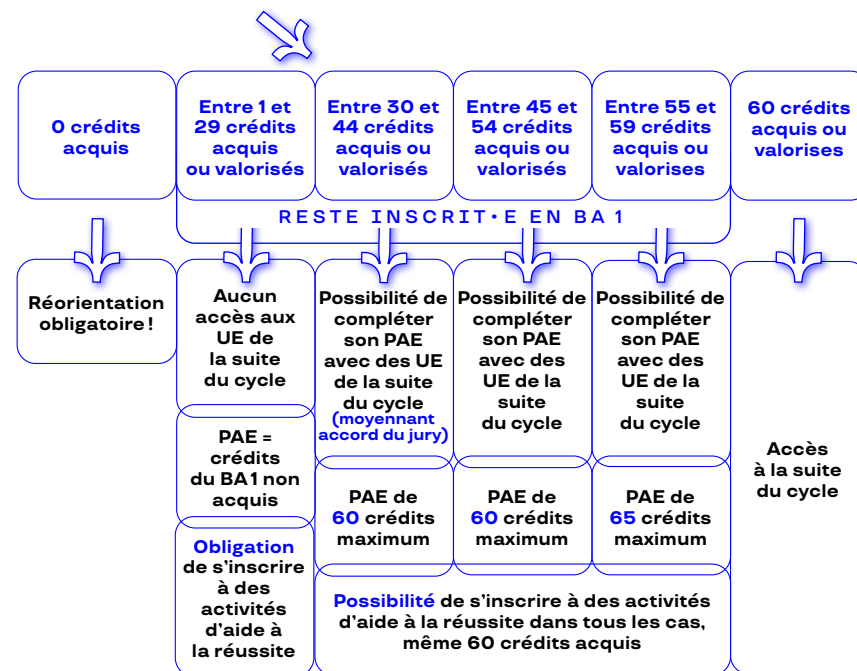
0 crédits acquis

Entre 1 et 29 crédits acquis ou valorisés

Entre 30 et 44 crédits acquis ou valorisés

Entre 45 et 54 crédits acquis ou valorisés

Entre 55 et 59 crédits acquis ou valorises

60 crédits acquis ou valorises

RESTE INSCRIT•E EN BA 1

Réorientation obligatoire !

Aucun accès aux UE de la suite du cycle

Possibilité de compléter son PAE avec des UE de la suite du cycle (moyennant accord du jury)

Possibilité de compléter son PAE avec des UE de la suite du cycle

Possibilité de compléter son PAE avec des UE de la suite du cycle

Accès à la suite du cycle

PAE = crédits du BA1 non acquis

PAE de 60 crédits maximum

PAE de 60 crédits maximum

PAE de 65 crédits maximum

Obligation de s'inscrire à des activités d'aide à la réussite

Possibilité de s'inscrire à des activités d'aide à la réussite dans tous les cas, même 60 crédits acquis